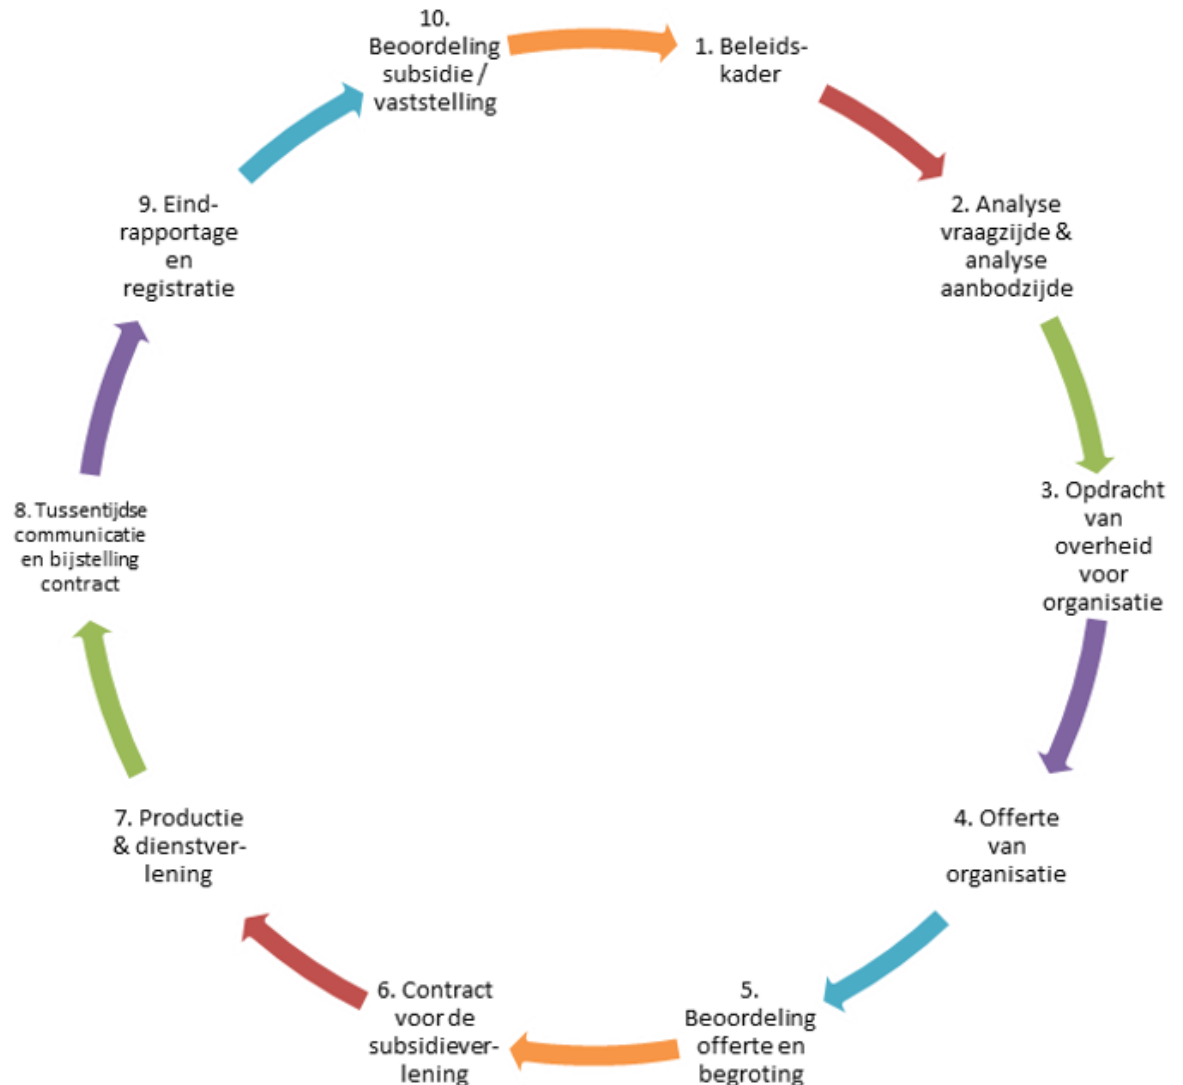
10. Beoordeling subsidie / vaststelling

1. Beleidskader

2. Analyse vraagzijde & analyse aanbodzijde

3. Opdracht van overheid voor organisatie

4. Offerte van organisatie

5. Beoordeling offerte en begroting

6. Contract voor de subsidieverlening

7. Productie & dienstverlening

8. Tussentijdse communicatie en bijstelling contract

9. Eindrapportage en registratie